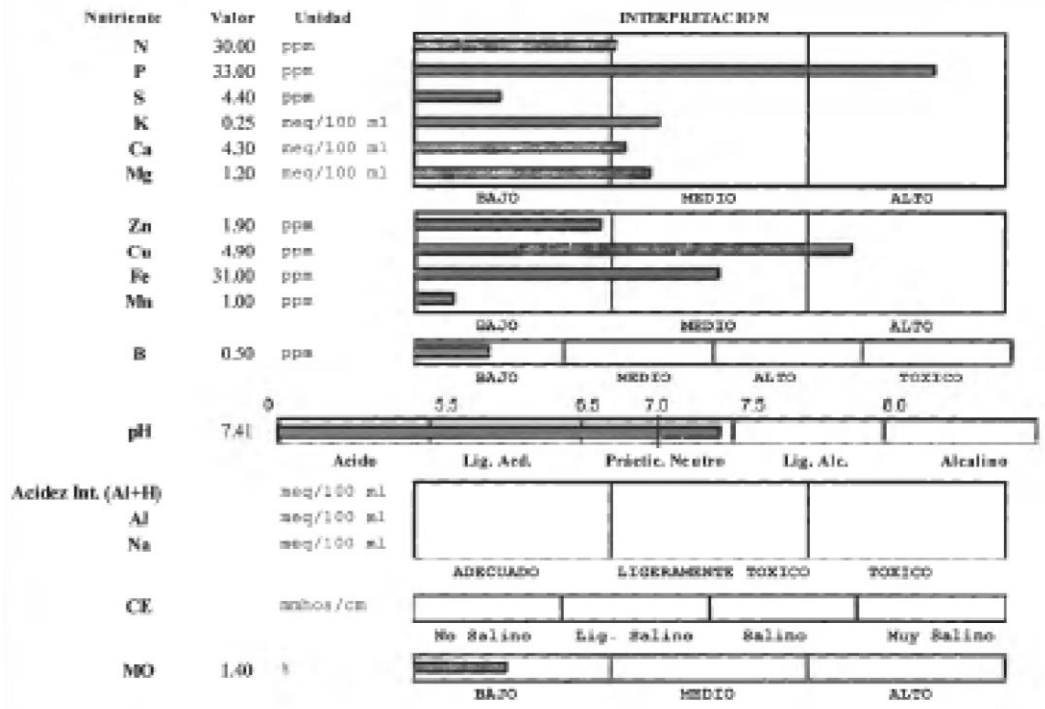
| Nutriente | Valor | Unidad |
|---|---|---|
| N | 30.00 | ppm |
| P | 33.00 | ppm |
| S | 4.40 | ppm |
| K | 0.25 | meq/100 ml |
| Ca | 4.30 | meq/100 ml |
| Mg | 1.20 | meq/100 ml |

INTERPRETACION

BAJO MEDIO ALTO

| Nutriente | Valor | Unidad |
|---|---|---|
| Zn | 1.90 | ppm |
| Cu | 4.90 | ppm |
| Fe | 31.00 | ppm |
| Mn | 1.00 | ppm |

BAJO MEDIO ALTO

B 0.50 ppm

BAJO MEDIO ALTO TOXICO

0 5.5 6.5 7.0 7.5 8.0

pH 7.41

Acido Lig. Acd. Práctic. Neutro Lig. Alc. Alcalino

Acidez Int. (Al+H) meq/100 ml
Al meq/100 ml
Na meq/100 ml

ADECUADO LIGERAMENTE TOXICO TOXICO

CE mmhos/cm

No Salino Lig. Salino Salino Muy Salino

MO 1.40 %

BAJO MEDIO ALTO